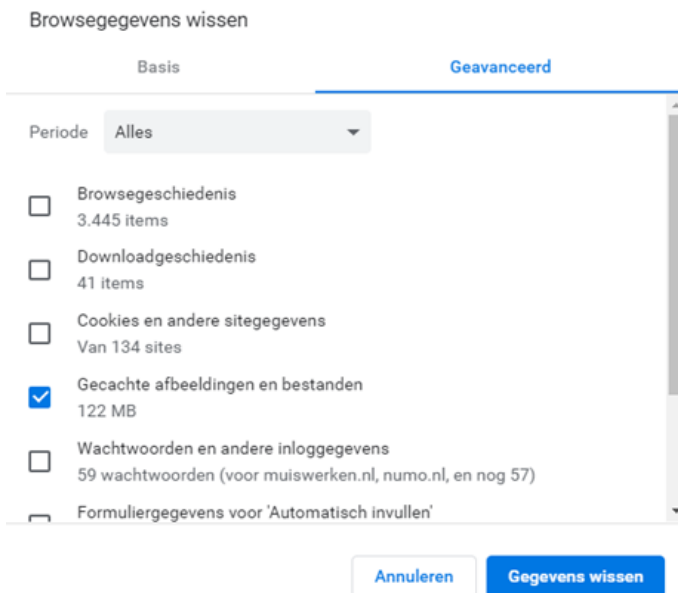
Browsegegevens wissen

Basis

Geavanceerd

Periode

Alles

Browsegeschiedenis
3.445 items

Downloadgeschiedenis
41 items

Cookies en andere sitegegevens
Van 134 sites

Gecachte afbeeldingen en bestanden
122 MB

Wachtwoorden en andere inloggegevens
59 wachtwoorden (voor muiswerken.nl, numo.nl, en nog 57)

Formuliergegevens voor 'Automatisch invullen'

Annuleren

Gegevens wissen